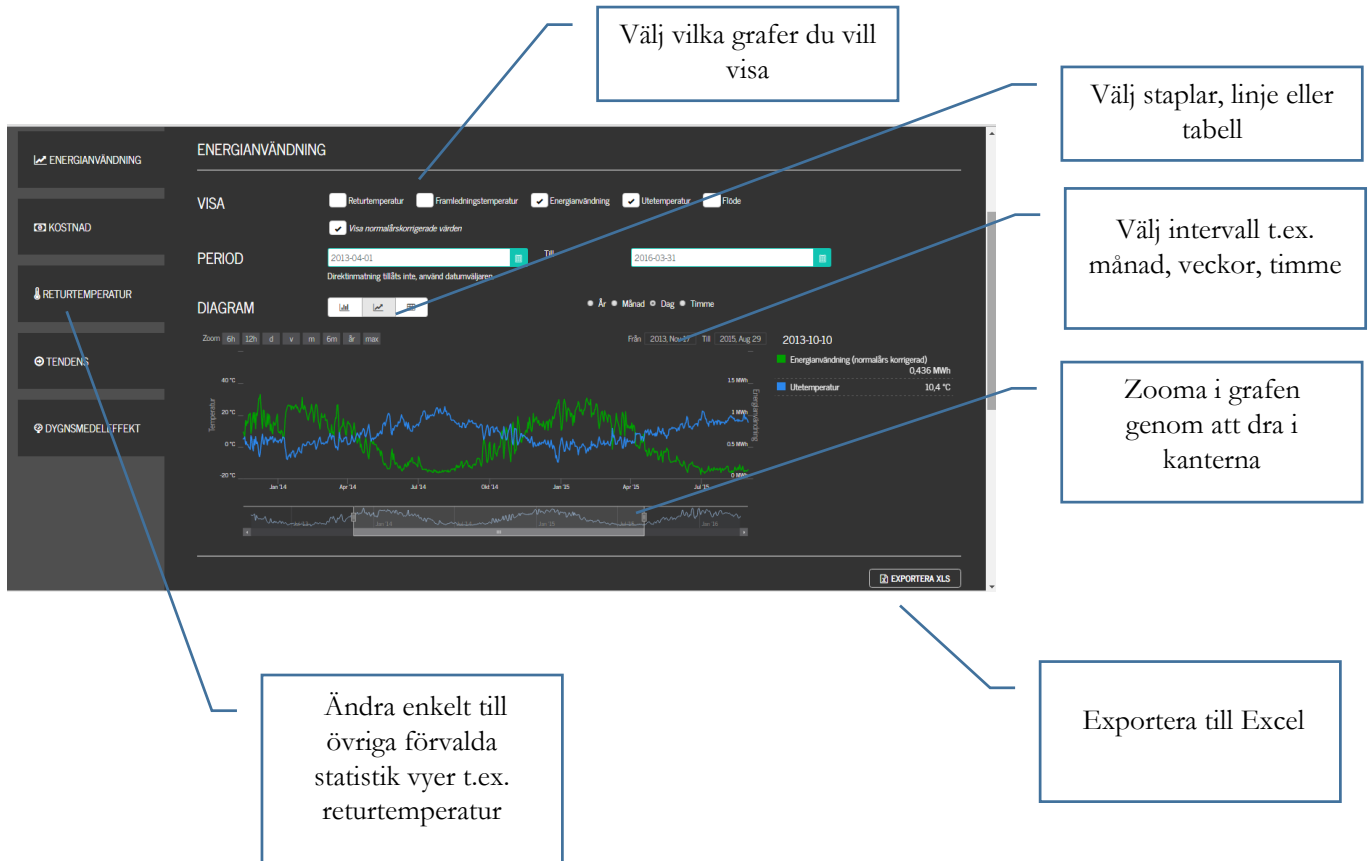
Välj vilka grafer du vill visa

Välj staplar, linje eller tabell

Välj intervall t.ex. månad, veckor, timme

Zooma i grafen genom att dra i kanterna

ENERGIANVÄNDNING

KOSTNAD

RETURTEMPERATUR

TENDENS

DYGNSMEDELEFFEKT

ENERGIANVÄNDNING

VISA

Returtemperatur

Framledningstemperatur

Energianvändning

Utetemperatur

Flöde

Visa normalårskorrigerade värden

PERIOD

2013-04-01

Till

2016-03-31

Direktinmatning tillåts inte, använd datumväljaren

DIAGRAM

År

Månad

Dag

Timme

Zoom 6h 12h d v m 6m år max

Från 2013, Nov 17 Till 2015, Aug 29

2013-10-10

Energianvändning (normalårs korrigerad)

0,436 MWh

Utetemperatur

10,4 °C

40 °C

20 °C

0 °C

-20 °C

Temperatur

1.5 MWh

1 MWh

0.5 MWh

0 MWh

Energianvändning

Jan '14

Apr '14

Jul '14

Okt '14

Jan '15

Apr '15

Jul '15

Jan '14

Jan '15

Jan '16

EXPORTERA XLS

Ändra enkelt till övriga förvalda statistik vyer t.ex. returtemperatur

Exportera till Excel